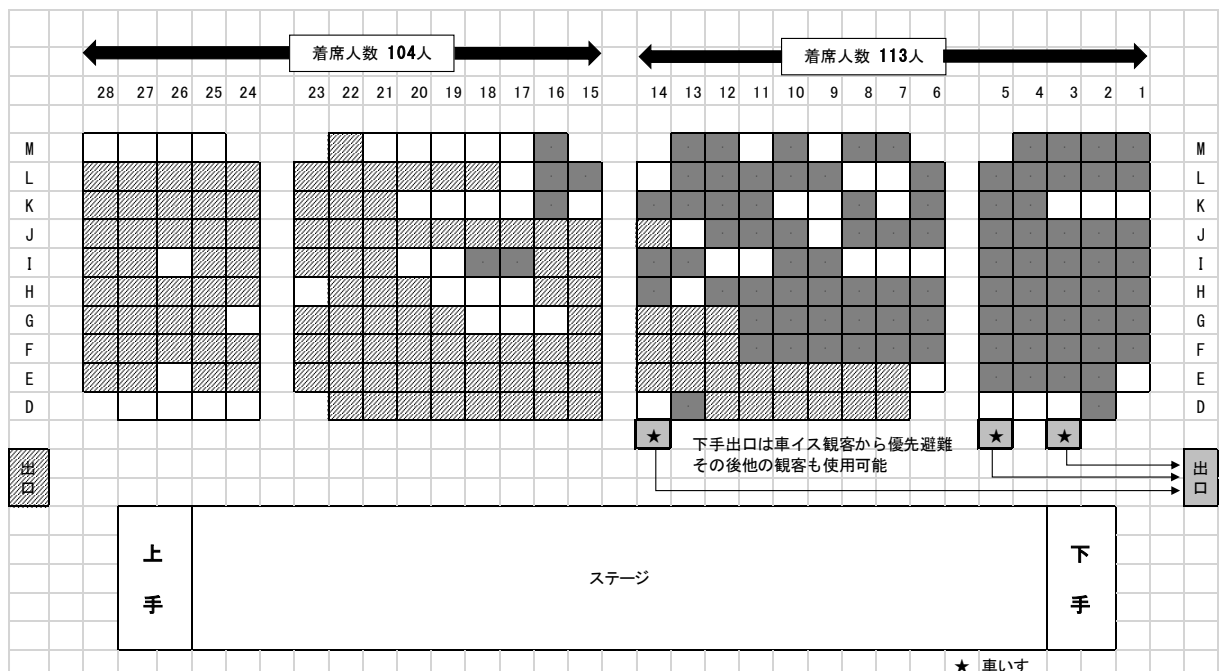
着席人数 104人

着席人数 113人

28 27 26 25 24 23 22 21 20 19 18 17 16 15 14 13 12 11 10 9 8 7 6 5 4 3 2 1

M L K J I H G F E D

M L K J I H G F E D

★ ★ ★

下手出口は車イス観客から優先避難
その後他の観客も使用可能

出口

出口

上手

ステージ

下手

★ 車いす